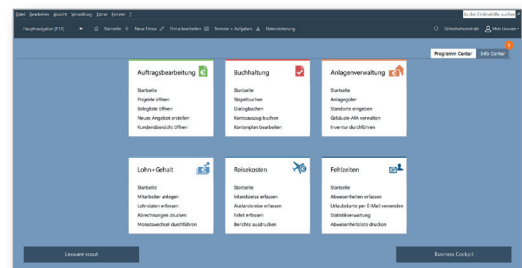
Datei Bearbeiten Ansicht Verwaltung Extras Fenster ?

In der Onlinehilfe suchen

Hauptnavigation (F10) Startseite Neue Firma Firma bearbeiten Termine + Aufgaben Datensicherung

Sicherheitszentrale Max Lexware

Programm Center Info Center

Auftragsbearbeitung
Startseite
Projekte öffnen
Belegliste öffnen
Neues Angebot erstellen
Kundenübersicht öffnen

Buchhaltung
Startseite
Stapelbuchen
Dialogbuchen
Kontoauszug buchen
Kontenplan bearbeiten

Anlagenverwaltung
Startseite
Anlagegüter
Standorte eingeben
Gebäude-AfA verwalten
Inventur durchführen

Lohn+Gehalt
Startseite
Mitarbeiter anlegen
Lohndaten erfassen
Abrechnungen drucken
Monatswechsel durchführen

Reisekosten
Startseite
Inlandsreise erfassen
Auslandsreise erfassen
Fahrt erfassen
Berichte ausdrucken

Fehlzeiten
Startseite
Abwesenheiten erfassen
Urlaubsanträge per E-Mail versenden
Statistikauswertung
Abwesenheitsliste drucken

Lexware scout

Business Cockpit